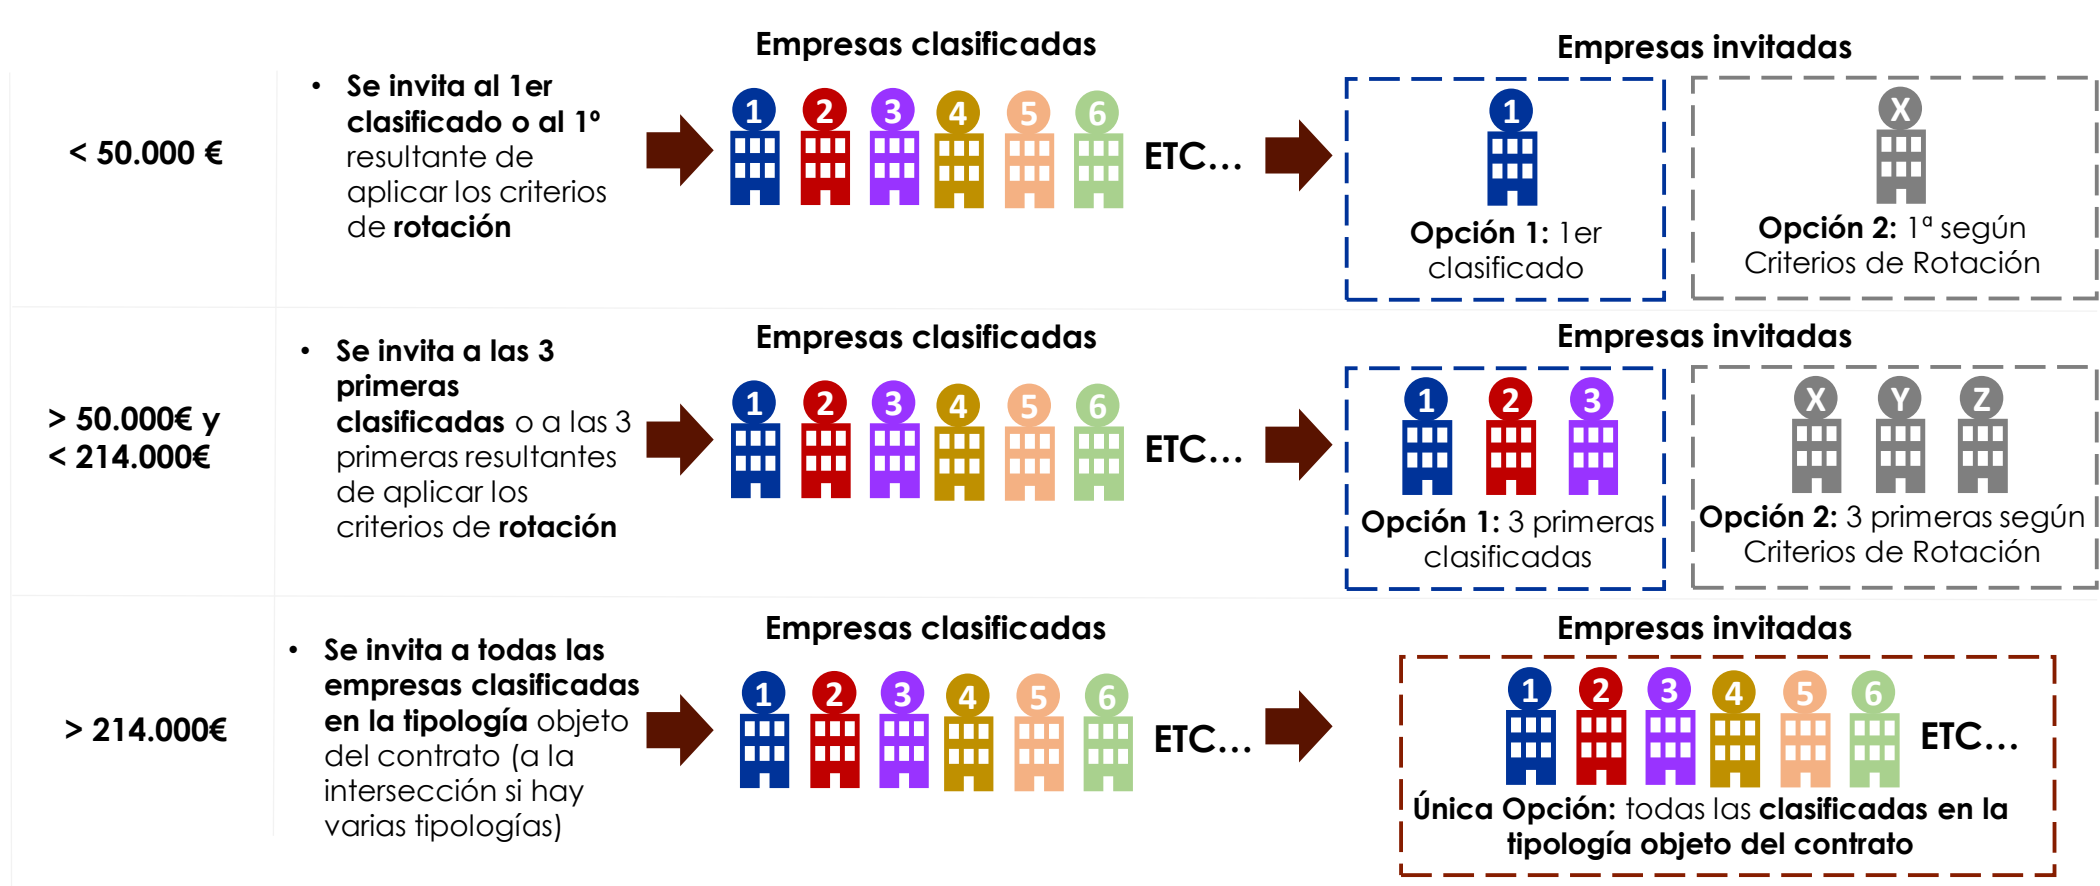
< 50.000 €

• Se invita al 1er clasificado o al 1º resultante de aplicar los criterios de rotación

Empresas clasificadas

1 2 3 4 5 6 ETC…

Empresas invitadas

1

Opción 1: 1er clasificado

X

Opción 2: 1ª según Criterios de Rotación

> 50.000€ y < 214.000€

• Se invita a las 3 primeras clasificadas o a las 3 primeras resultantes de aplicar los criterios de rotación

Empresas clasificadas

1 2 3 4 5 6 ETC…

Empresas invitadas

1 2 3

Opción 1: 3 primeras clasificadas

X Y Z

Opción 2: 3 primeras según Criterios de Rotación

> 214.000€

• Se invita a todas las empresas clasificadas en la tipología objeto del contrato (a la intersección si hay varias tipologías)

Empresas clasificadas

1 2 3 4 5 6 ETC…

Empresas invitadas

1 2 3 4 5 6 ETC…

Única Opción: todas las clasificadas en la tipología objeto del contrato